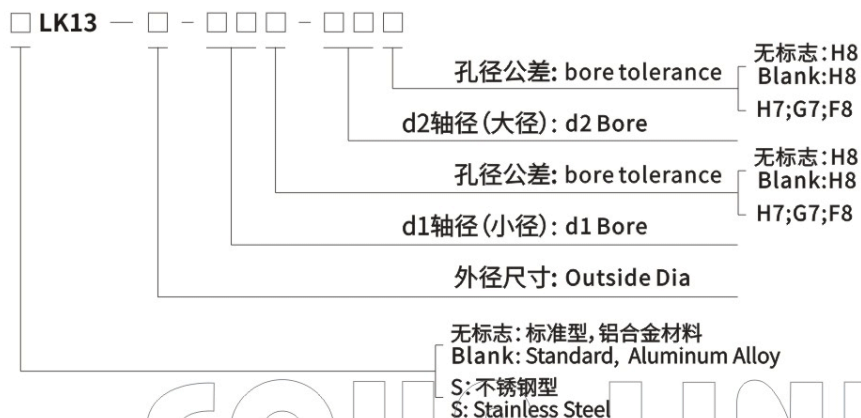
□ LK13 — □ - □□□ - □□□

孔径公差: bore tolerance

无标志:H8
Blank:H8
H7;G7;F8

d2轴径(大径): d2 Bore

孔径公差: bore tolerance

无标志:H8
Blank:H8
H7;G7;F8

d1轴径(小径): d1 Bore

外径尺寸: Outside Dia

无标志:标准型,铝合金材料
Blank: Standard, Aluminum Alloy
S:不锈钢型
S: Stainless Steel